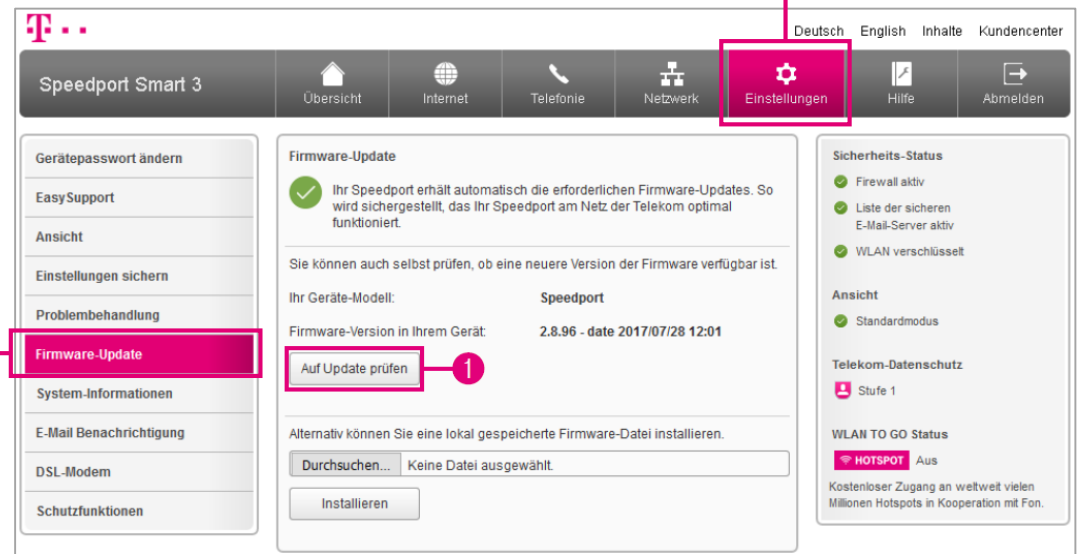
T · ·

Deutsch English Inhalte Kundencenter

Speedport Smart 3

Übersicht Internet Telefonie Netzwerk Einstellungen Hilfe Abmelden

Gerätepasswort ändern
EasySupport
Ansicht
Einstellungen sichern
Problembehandlung
Firmware-Update
System-Informationen
E-Mail Benachrichtigung
DSL-Modem
Schutzfunktionen

Firmware-Update

Ihr Speedport erhält automatisch die erforderlichen Firmware-Updates. So wird sichergestellt, das Ihr Speedport am Netz der Telekom optimal funktioniert.

Sie können auch selbst prüfen, ob eine neuere Version der Firmware verfügbar ist.

Ihr Geräte-Modell: Speedport

Firmware-Version in Ihrem Gerät: 2.8.96 - date 2017/07/28 12:01

Auf Update prüfen

1

Alternativ können Sie eine lokal gespeicherte Firmware-Datei installieren.

Durchsuchen... Keine Datei ausgewählt.

Installieren

Sicherheits-Status

Firewall aktiv

Liste der sicheren E-Mail-Server aktiv

WLAN verschlüsselt

Ansicht

Standardmodus

Telekom-Datenschutz

Stufe 1

WLAN TO GO Status

HOTSPOT Aus

Kostenloser Zugang an weltweit vielen Millionen Hotspots in Kooperation mit Fon.